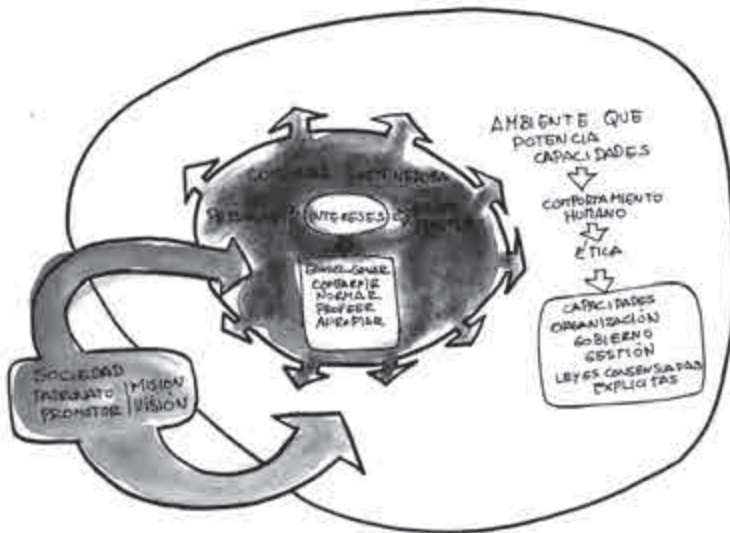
AMBIENTE QUE POTENCIA CAPACIDADES

COMPORTAMIENTO HUMANO

ÉTICA

CAPACIDADES
ORGANIZACIÓN
GOBIERNO
GESTIÓN
LEYES CONSENSUADAS EXPLÍCITAS

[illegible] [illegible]

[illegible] INTERESES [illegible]

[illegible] COMPARTIR NORMAR PROVEER APROPIAR

SOCIEDAD
TRIPARTITO
PROMOTOR
MISIÓN
VISIÓN